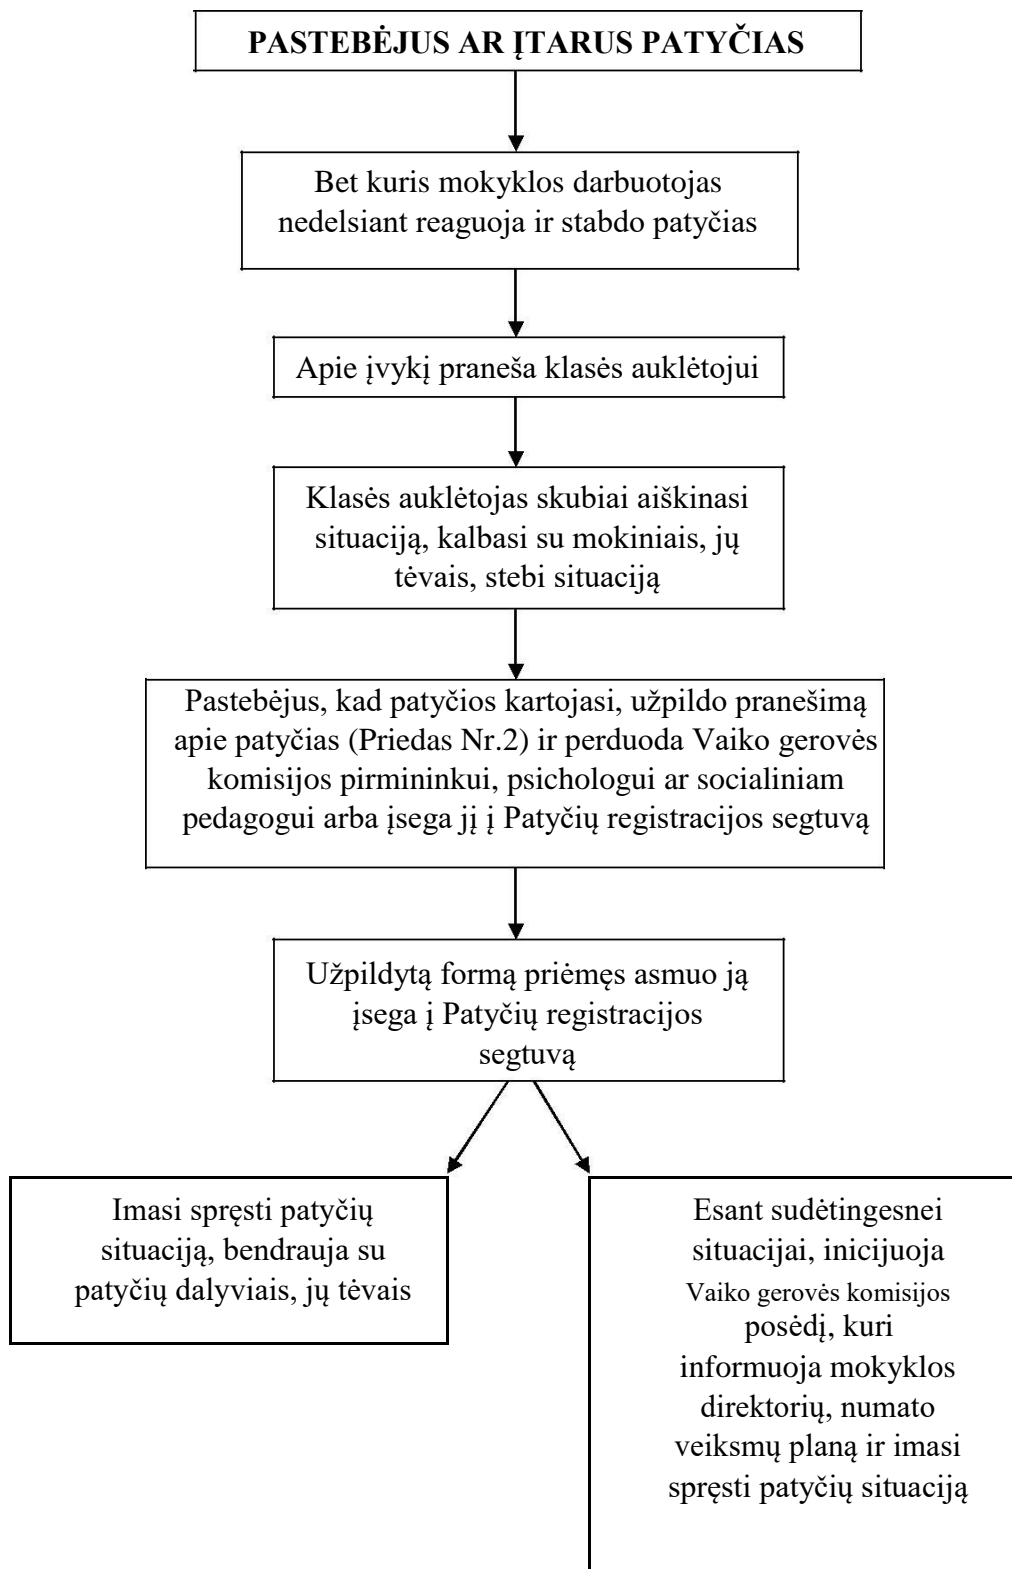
PASTEBĖJUS AR ĮTARUS PATYČIAS

Bet kuris mokyklos darbuotojas nedelsiant reaguoja ir stabdo patyčias

Apie įvykį praneša klasės auklėtojui

Klasės auklėtojas skubiai aiškinasi situaciją, kalbasi su mokiniais, jų tėvais, stebi situaciją

Pastebėjus, kad patyčios kartojasi, užpildo pranešimą apie patyčias (Priedas Nr.2) ir perduoda Vaiko gerovės komisijos pirmininkui, psichologui ar socialiniam pedagogui arba įsega jį į Patyčių registracijos segtuvą

Užpildytą formą priėmęs asmuo ją įsega į Patyčių registracijos segtuvą

Imasi spręsti patyčių situaciją, bendrauja su patyčių dalyviais, jų tėvais

Esant sudėtingesnei situacijai, inicijuoja Vaiko gerovės komisijos posėdį, kuri informuoja mokyklos direktorių, numato veiksmų planą ir imasi spręsti patyčių situaciją